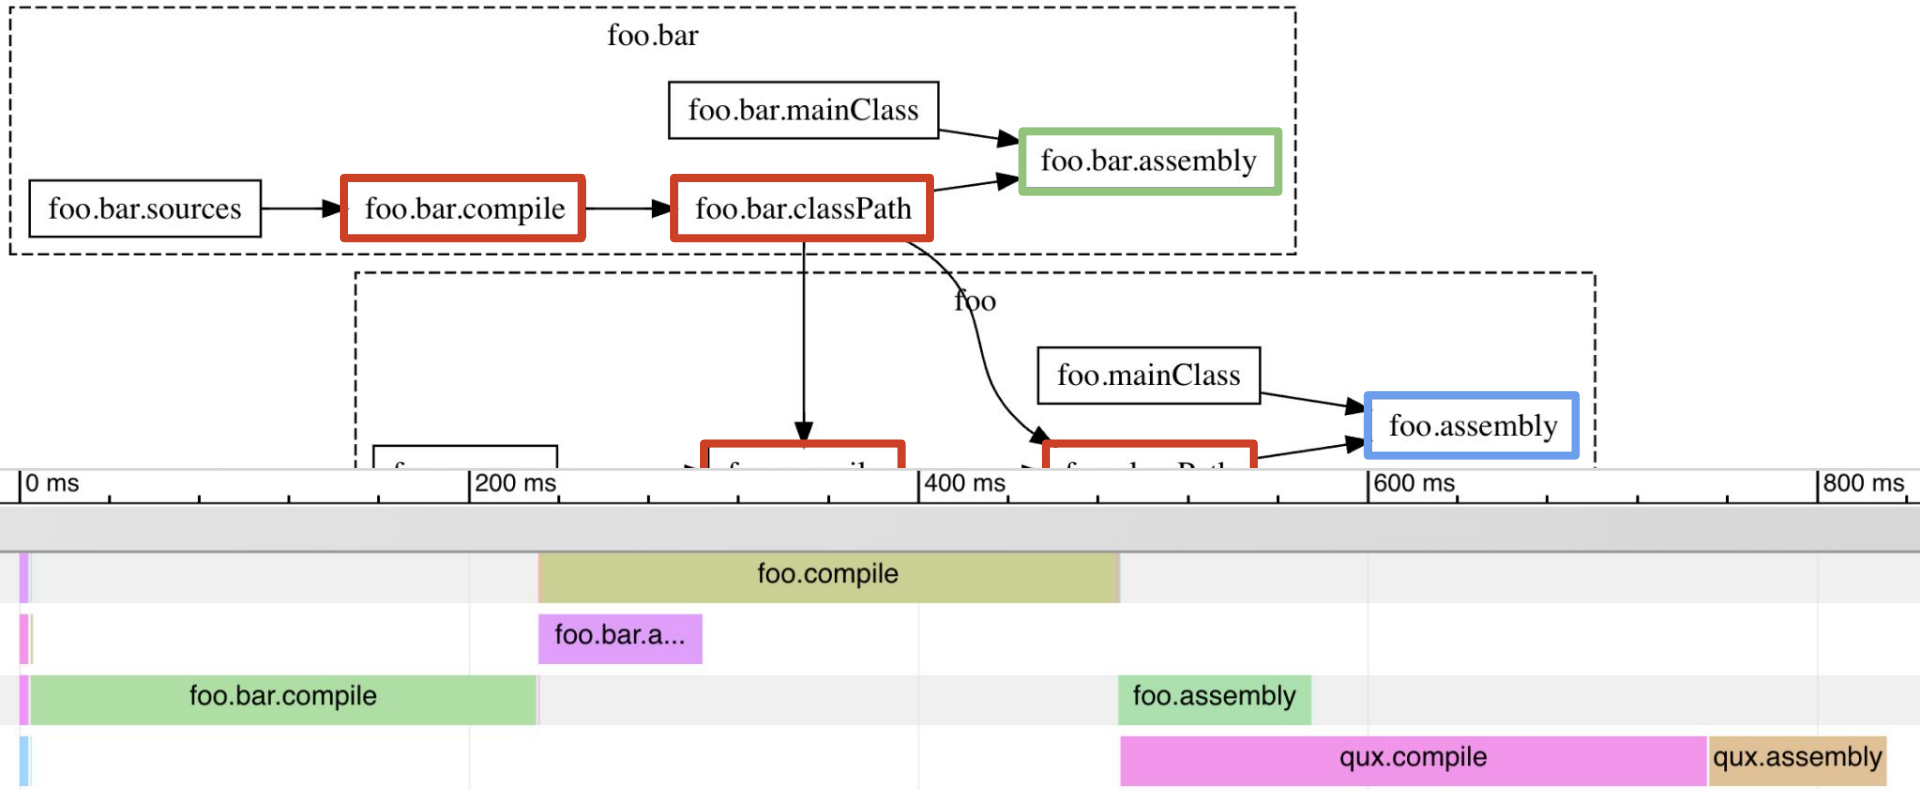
foo.bar

foo.bar.mainClass

foo.bar.assembly

foo.bar.sources

foo.bar.compile

foo.bar.classPath

foo

foo.mainClass

foo.assembly

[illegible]

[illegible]

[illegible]

0 ms

200 ms

400 ms

600 ms

800 ms

foo.compile

foo.bar.a...

foo.bar.compile

foo.assembly

qux.compile

qux.assembly